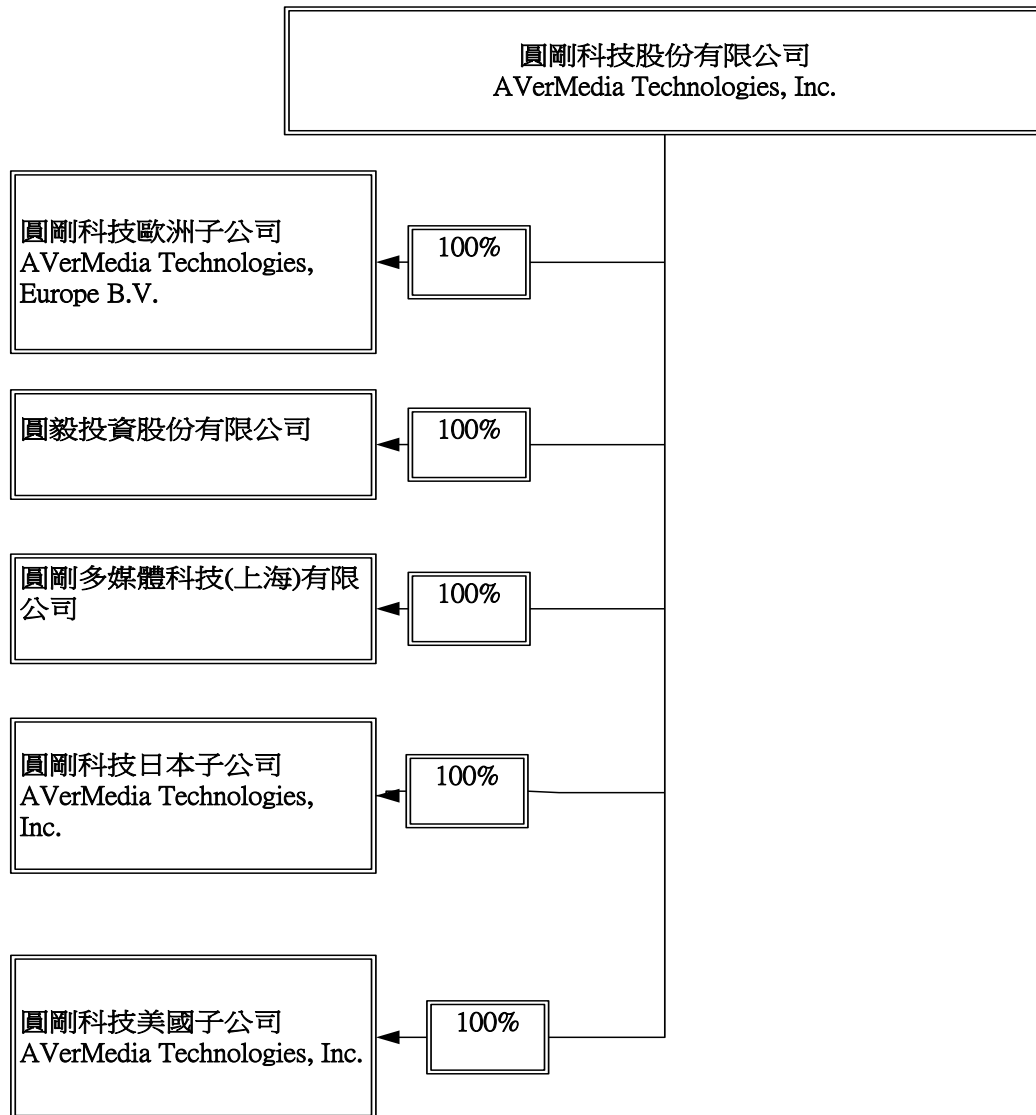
圓剛科技股份有限公司
AVerMedia Technologies, Inc.

100%

圓剛科技歐洲子公司
AVerMedia Technologies, Europe B.V.

100%

圓毅投資股份有限公司

100%

圓剛多媒體科技(上海)有限公司

100%

圓剛科技日本子公司
AVerMedia Technologies, Inc.

100%

圓剛科技美國子公司
AVerMedia Technologies, Inc.